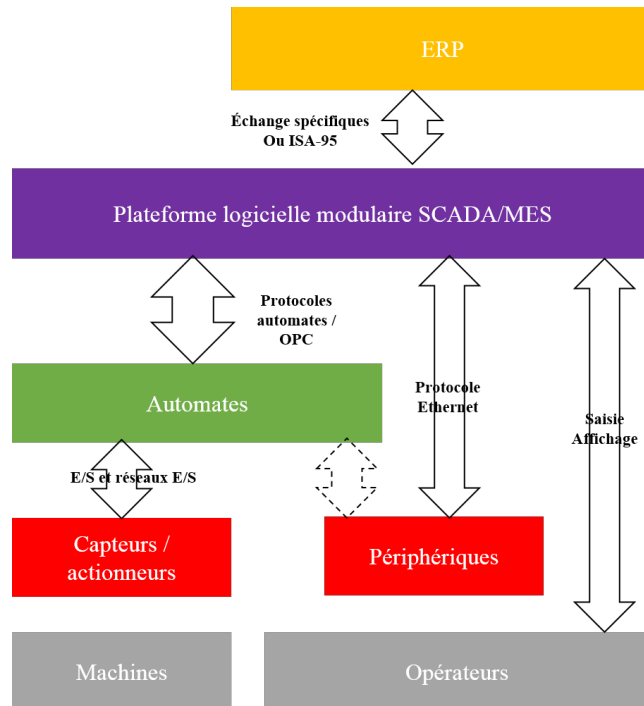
ERP

Échange spécifiques
Ou ISA-95

Plateforme logicielle modulaire SCADA/MES

Protocoles automates / OPC

Automates

Protocole Ethernet

Saisie Affichage

E/S et réseaux E/S

Capteurs / actionneurs

Périphériques

Machines

Opérateurs